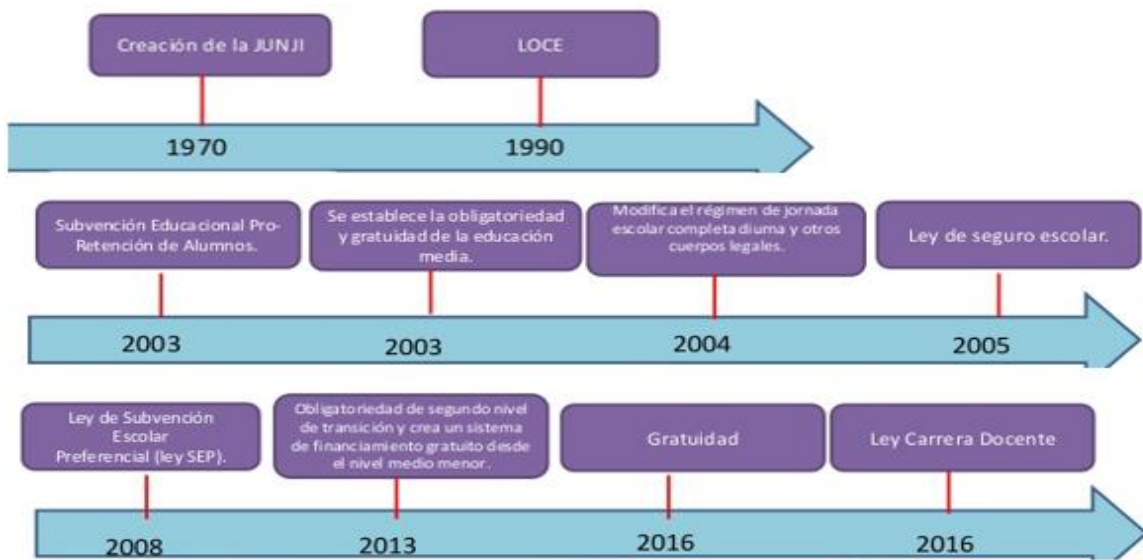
Creación de la JUNJI

1970

LOCE

1990

Subvención Educacional Pro-Retención de Alumnos.

2003

Se establece la obligatoriedad y gratuidad de la educación media.

2003

Modifica el régimen de jornada escolar completa diurna y otros cuerpos legales.

2004

Ley de seguro escolar.

2005

Ley de Subvención Escolar Preferencial (ley SEP).

2008

Obligatoriedad de segundo nivel de transición y crea un sistema de financiamiento gratuito desde el nivel medio menor.

2013

Gratuidad

2016

Ley Carrera Docente

2016